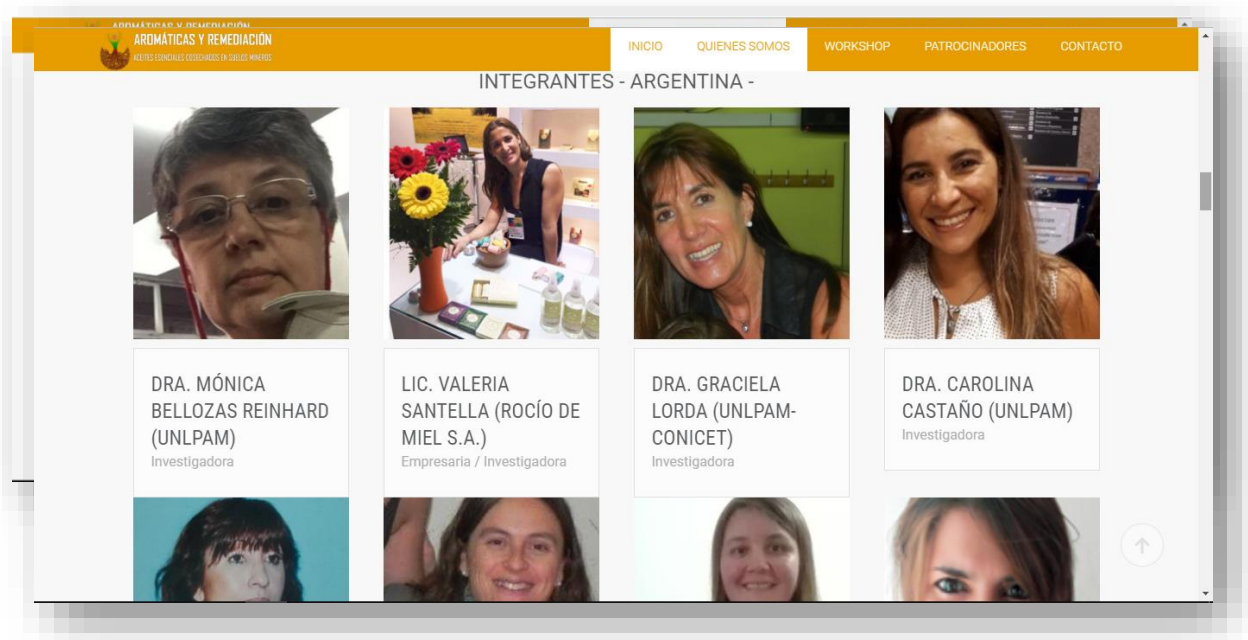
AROMÁTICAS Y REMEDIACIÓN
AROMÁTICAS Y REMEDIACIÓN
ACEITES ESENCIALES COSECHADOS EN SUELOS MINEROS

INICIO QUIENES SOMOS WORKSHOP PATROCINADORES CONTACTO

INTEGRANTES - ARGENTINA -

DRA. MÓNICA BELLOZAS REINHARD (UNLPAM)
Investigadora

LIC. VALERIA SANTELLA (ROCÍO DE MIEL S.A.)
Empresaria / Investigadora

DRA. GRACIELA LORDA (UNLPAM-CONICET)
Investigadora

DRA. CAROLINA CASTAÑO (UNLPAM)
Investigadora